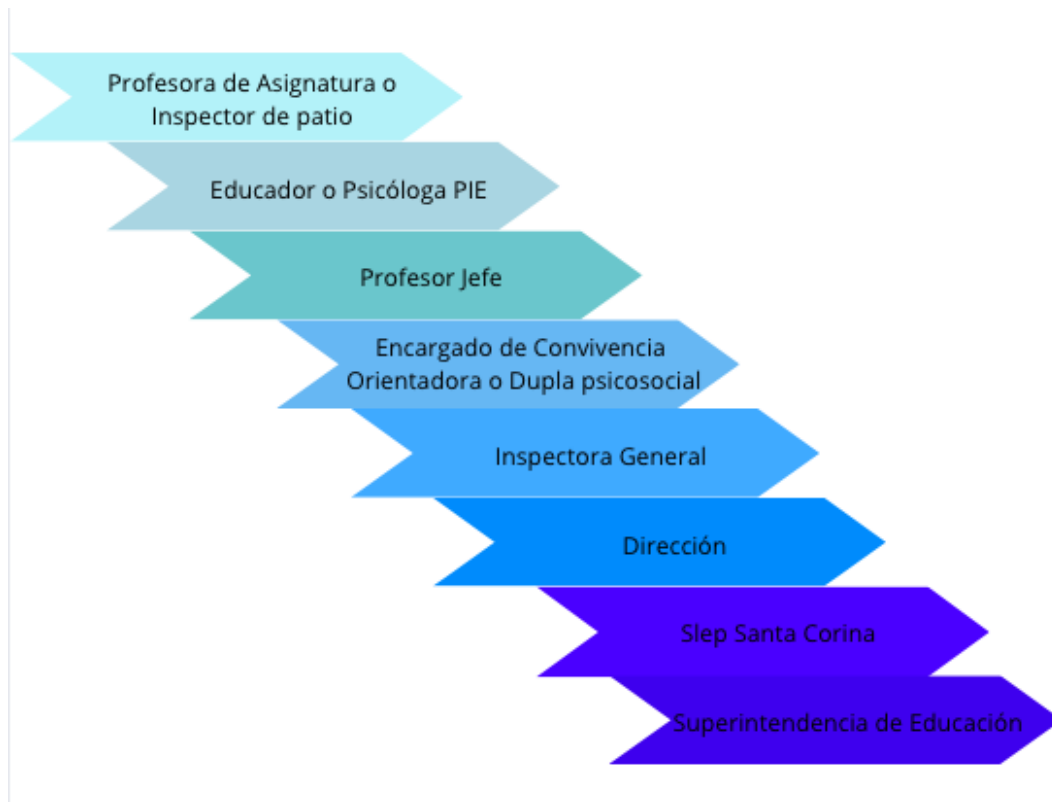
Profesora de Asignatura o Inspector de patio

Educador o Psicóloga PIE

Profesor Jefe

Encargado de Convivencia Orientadora o Dupla psicosocial

Inspectora General

Dirección

Slep Santa Corina

Superintendencia de Educación